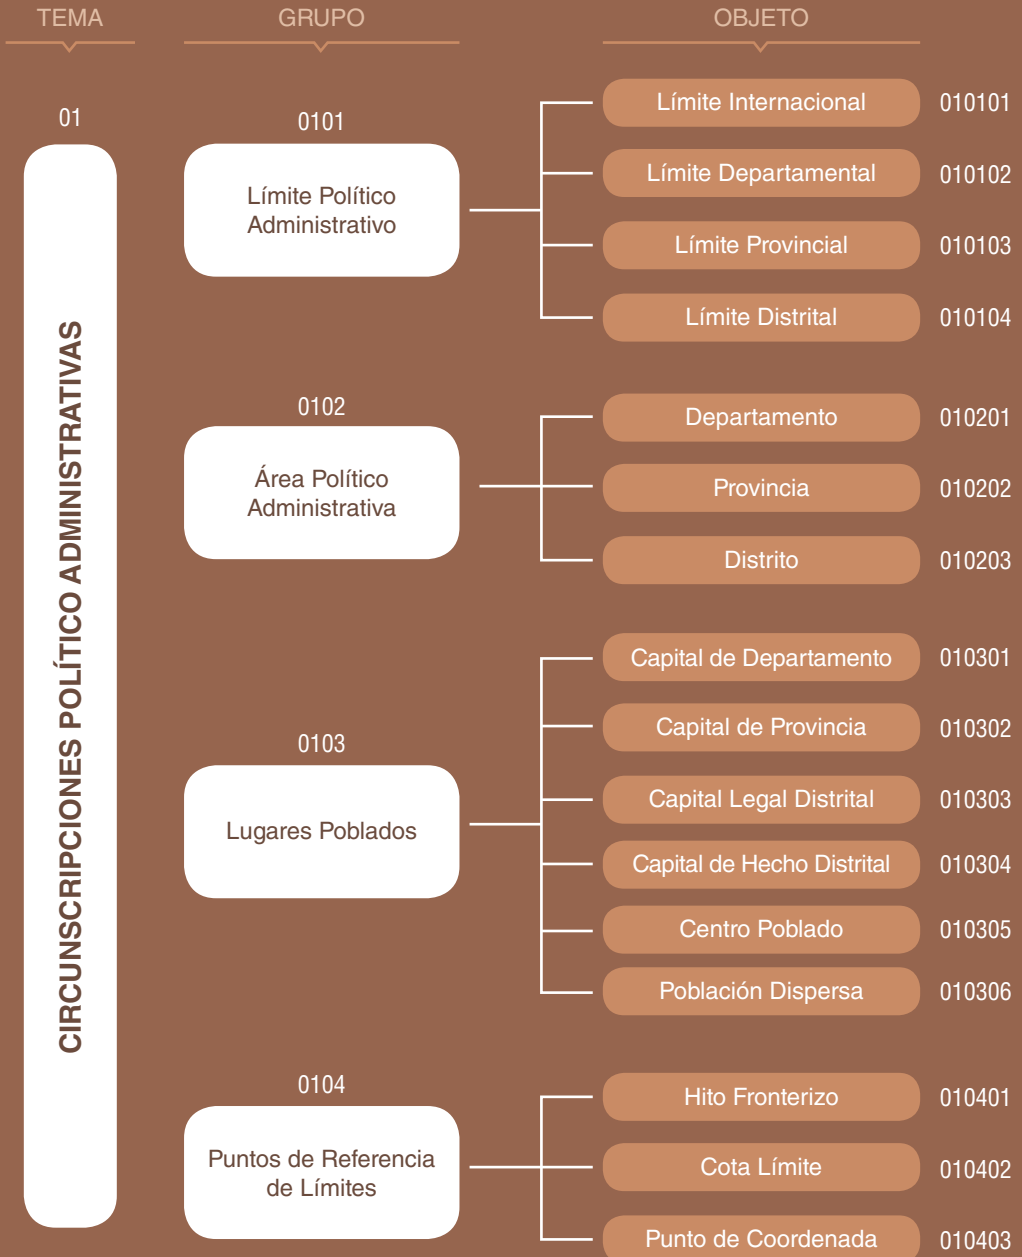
TEMA

GRUPO

OBJETO

01

CIRCUNSCRIPCIONES POLÍTICO ADMINISTRATIVAS

0101

Límite Político Administrativo

Límite Internacional 010101

Límite Departamental 010102

Límite Provincial 010103

Límite Distrital 010104

0102

Área Político Administrativa

Departamento 010201

Provincia 010202

Distrito 010203

0103

Lugares Poblados

Capital de Departamento 010301

Capital de Provincia 010302

Capital Legal Distrital 010303

Capital de Hecho Distrital 010304

Centro Poblado 010305

Población Dispersa 010306

0104

Puntos de Referencia de Límites

Hito Fronterizo 010401

Cota Límite 010402

Punto de Coordenada 010403